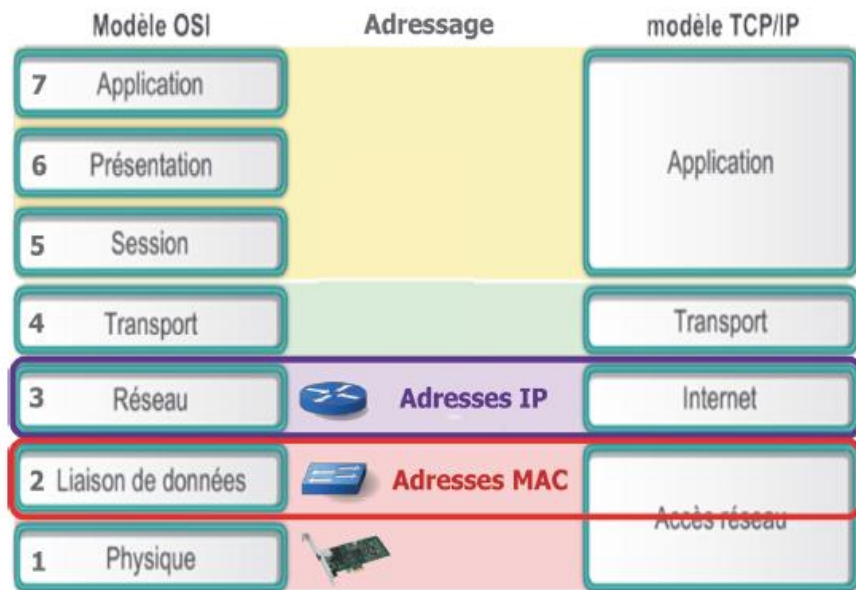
| Modèle OSI | Adressage | modèle TCP/IP |
|---|---|---|
| 7 Application | | Application |
| 6 Présentation | | |
| 5 Session | | |
| 4 Transport | | Transport |
| 3 Réseau | Adresses IP | Internet |
| 2 Liaison de données | Adresses MAC | Accès réseau |
| 1 Physique | | |